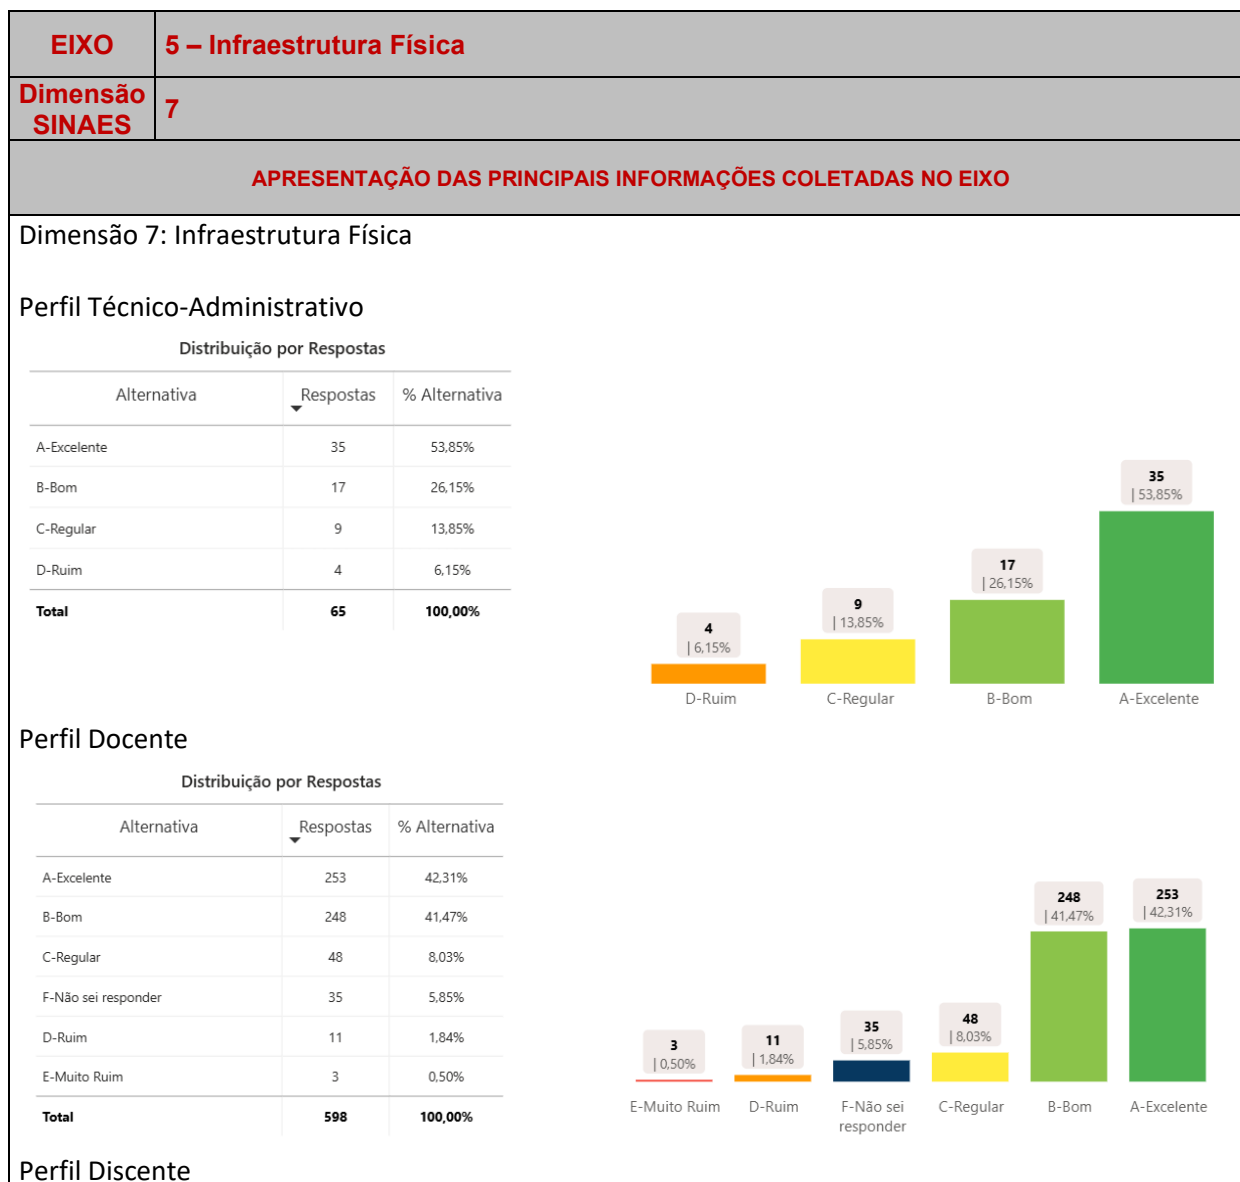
| EIXO | 5 – Infraestrutura Física |
|---|---|
| Dimensão SINAES | 7 |

APRESENTAÇÃO DAS PRINCIPAIS INFORMAÇÕES COLETADAS NO EIXO

Dimensão 7: Infraestrutura Física

Perfil Técnico-Administrativo

Distribuição por Respostas

| Alternativa | Respostas | % Alternativa |
|---|---|---|
| A-Excelente | 35 | 53,85% |
| B-Bom | 17 | 26,15% |
| C-Regular | 9 | 13,85% |
| D-Ruim | 4 | 6,15% |
| Total | 65 | 100,00% |

4 | 6,15%
9 | 13,85%
17 | 26,15%
35 | 53,85%
D-Ruim
C-Regular
B-Bom
A-Excelente

Perfil Docente

Distribuição por Respostas

| Alternativa | Respostas | % Alternativa |
|---|---|---|
| A-Excelente | 253 | 42,31% |
| B-Bom | 248 | 41,47% |
| C-Regular | 48 | 8,03% |
| F-Não sei responder | 35 | 5,85% |
| D-Ruim | 11 | 1,84% |
| E-Muito Ruim | 3 | 0,50% |
| Total | 598 | 100,00% |

3 | 0,50%
11 | 1,84%
35 | 5,85%
48 | 8,03%
248 | 41,47%
253 | 42,31%
E-Muito Ruim
D-Ruim
F-Não sei responder
C-Regular
B-Bom
A-Excelente

Perfil Discente